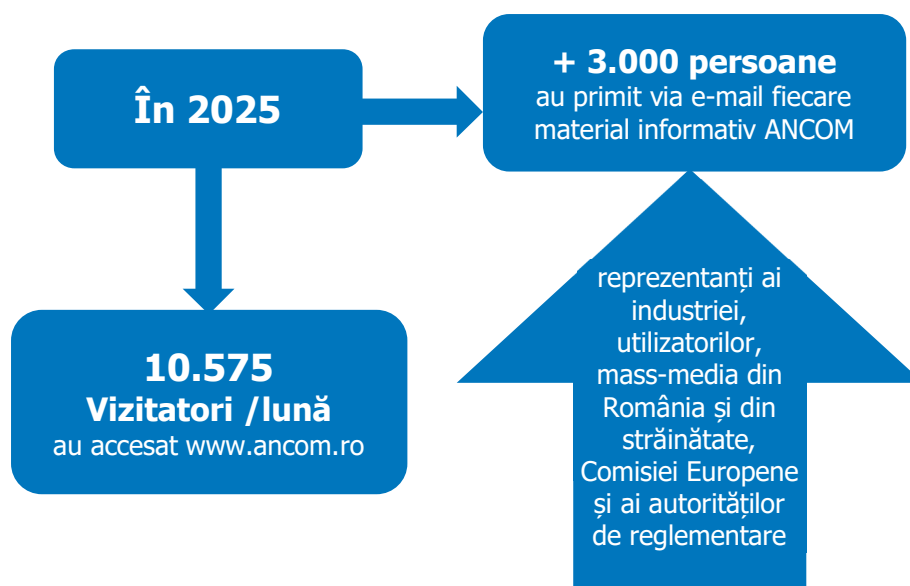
În 2025

+ 3.000 persoane
au primit via e-mail fiecare material informativ ANCOM

10.575
Vizitatori /lună
au accesat www.ancom.ro

reprezentanți ai industriei, utilizatorilor, mass-media din România și din străinătate, Comisiei Europene și ai autorităților de reglementare